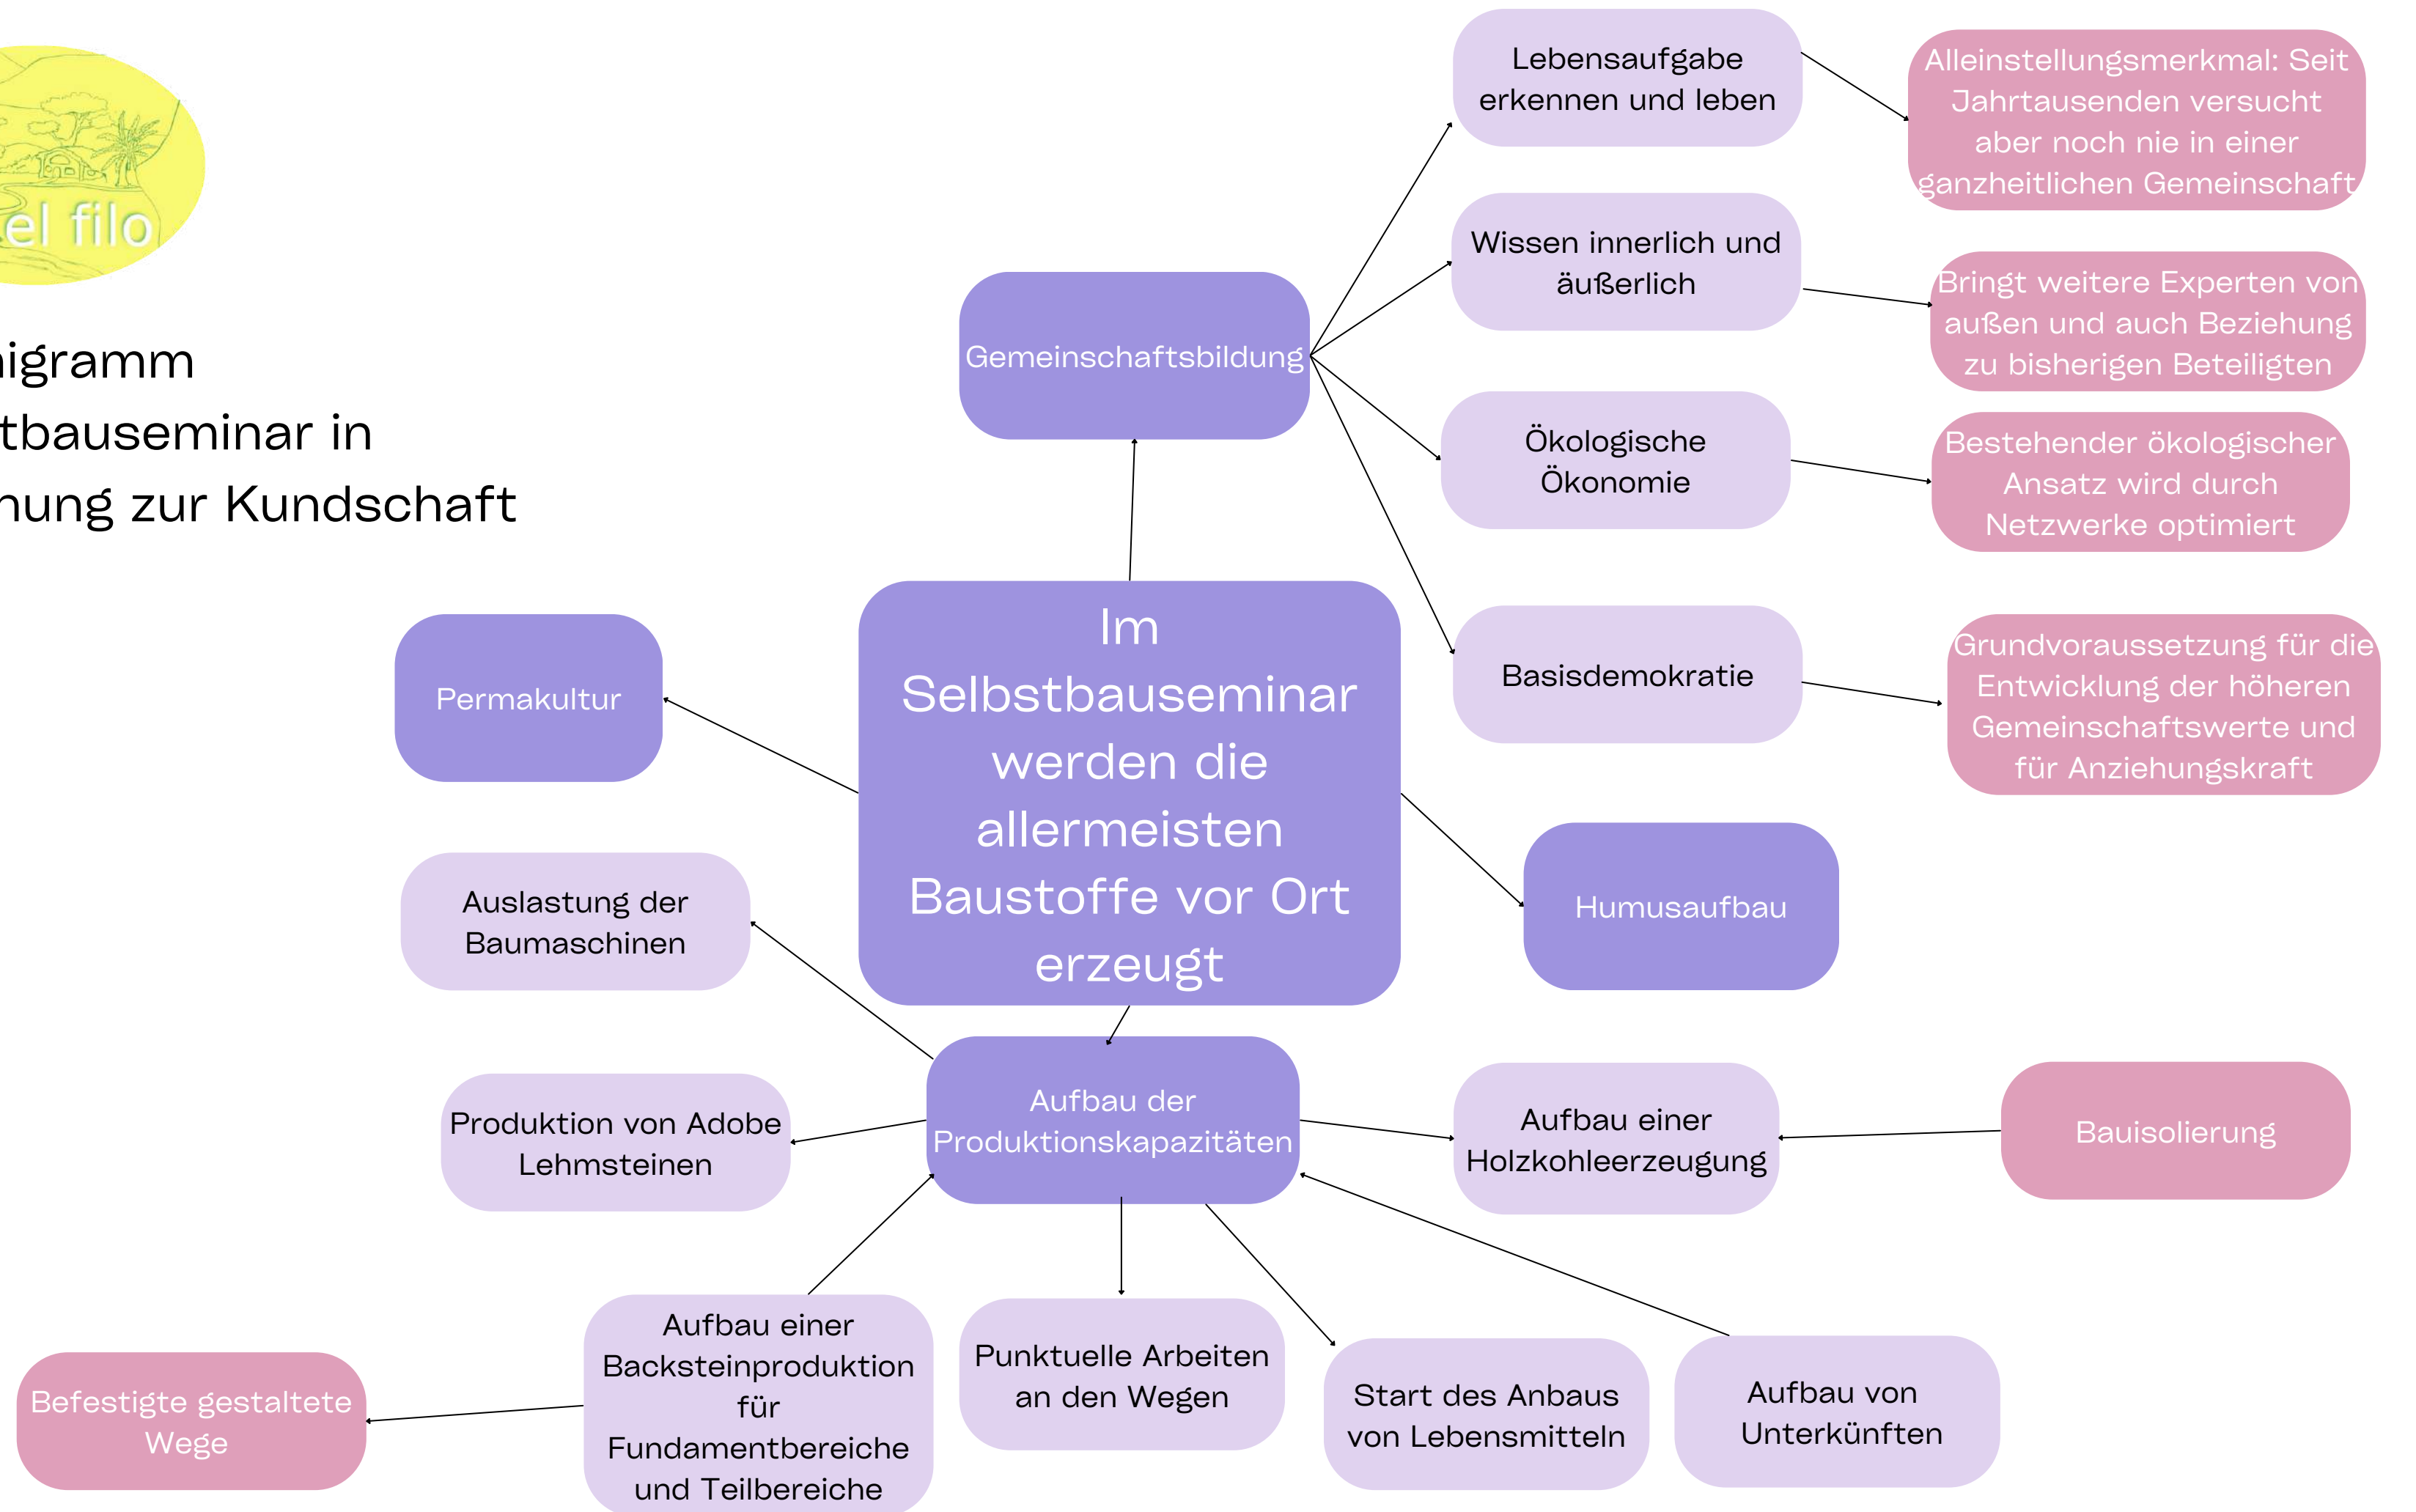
el filo

igramm
tbauseminar in
nung zur Kundschaft

Lebensaufgabe erkennen und leben

Alleinstellungsmerkmal: Seit Jahrtausenden versucht aber noch nie in einer ganzheitlichen Gemeinschaft

Gemeinschaftsbildung

Wissen innerlich und äußerlich

Bringt weitere Experten von außen und auch Beziehung zu bisherigen Beteiligten

Ökologische Ökonomie

Bestehender ökologischer Ansatz wird durch Netzwerke optimiert

Im Selbstbauseminar werden die allermeisten Baustoffe vor Ort erzeugt

Permakultur

Basisdemokratie

Grundvoraussetzung für die Entwicklung der höheren Gemeinschaftswerte und für Anziehungskraft

Humusaufbau

Auslastung der Baumaschinen

Aufbau der Produktionskapazitäten

Produktion von Adobe Lehmsteinen

Aufbau einer Holzkohleerzeugung

Bauisolierung

Befestigte gestaltete Wege

Aufbau einer Backsteinproduktion für Fundamentbereiche und Teilbereiche

Punktuelle Arbeiten an den Wegen

Start des Anbaus von Lebensmitteln

Aufbau von Unterkünften